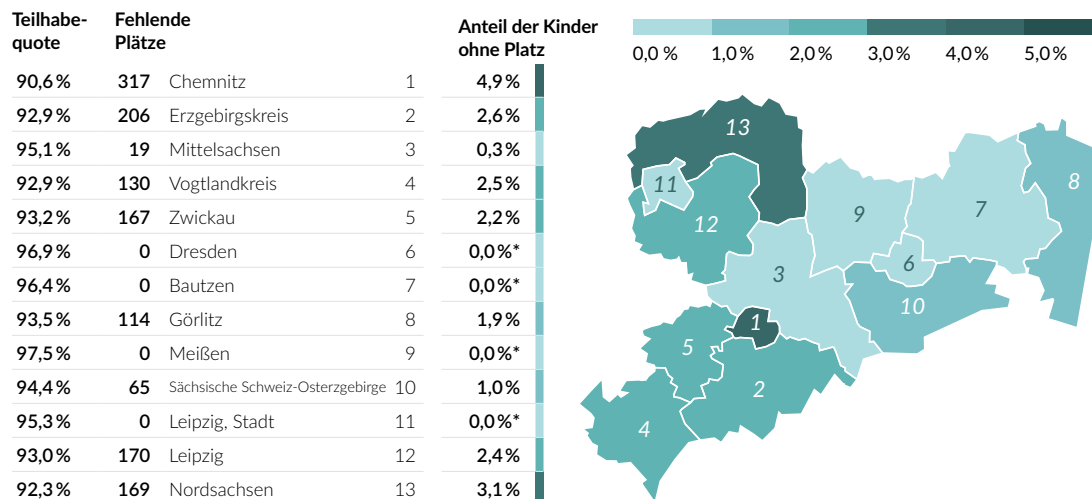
| Teilhabequote | Fehlende Plätze | | | Anteil der Kinder ohne Platz |
|---|---|---|---|---|
| 90,6 % | 317 | Chemnitz | 1 | 4,9 % |
| 92,9 % | 206 | Erzgebirgskreis | 2 | 2,6 % |
| 95,1 % | 19 | Mittelsachsen | 3 | 0,3 % |
| 92,9 % | 130 | Vogtlandkreis | 4 | 2,5 % |
| 93,2 % | 167 | Zwickau | 5 | 2,2 % |
| 96,9 % | 0 | Dresden | 6 | 0,0 %* |
| 96,4 % | 0 | Bautzen | 7 | 0,0 %* |
| 93,5 % | 114 | Görlitz | 8 | 1,9 % |
| 97,5 % | 0 | Meißen | 9 | 0,0 %* |
| 94,4 % | 65 | Sächsische Schweiz-Osterzgebirge | 10 | 1,0 % |
| 95,3 % | 0 | Leipzig, Stadt | 11 | 0,0 %* |
| 93,0 % | 170 | Leipzig | 12 | 2,4 % |
| 92,3 % | 169 | Nordsachsen | 13 | 3,1 % |

0,0 % 1,0 % 2,0 % 3,0 % 4,0 % 5,0 %

13 11 12 9 7 8 3 6 10 1 5 2 4